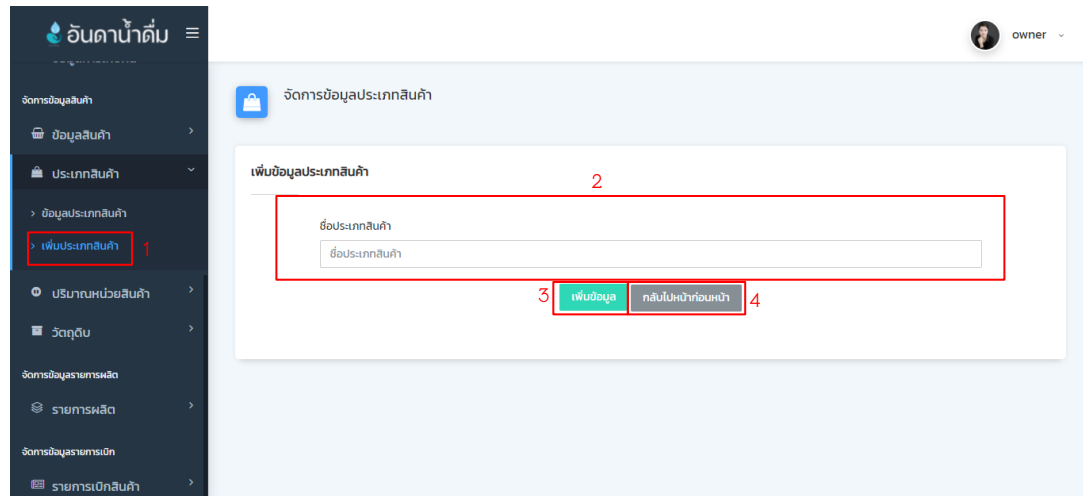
อันดาน้ำดื่ม ≡

owner

จัดการข้อมูลสินค้า

ข้อมูลสินค้า

ประเภทสินค้า

› ข้อมูลประเภทสินค้า

› เพิ่มประเภทสินค้า 1

ปริมาณหน่วยสินค้า

วัตถุดิบ

จัดการข้อมูลรายการผลิต

รายการผลิต

จัดการข้อมูลรายการเบิก

รายการเบิกสินค้า

จัดการข้อมูลประเภทสินค้า

เพิ่มข้อมูลประเภทสินค้า

2

ชื่อประเภทสินค้า

ชื่อประเภทสินค้า

3 เพิ่มข้อมูล กลับไปหน้าก่อนหน้า 4